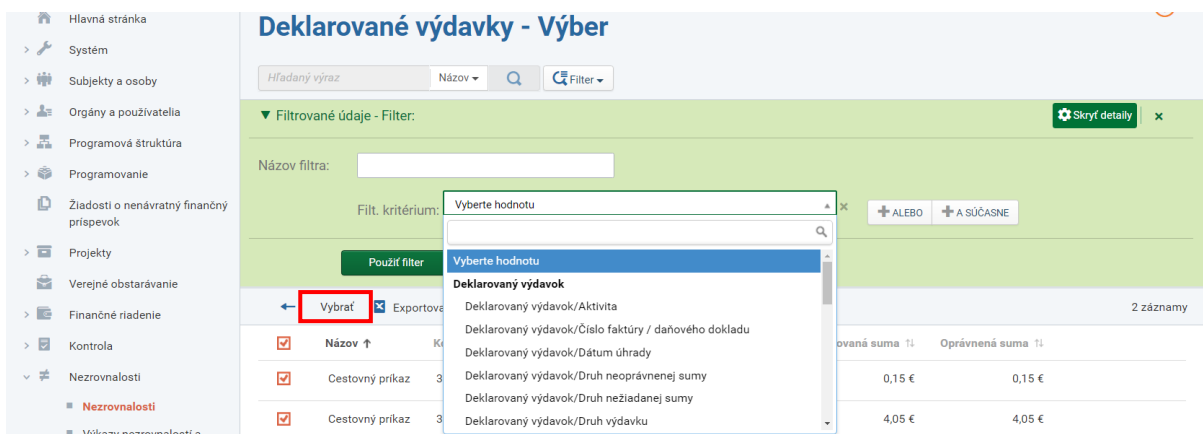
Hlavná stránka
Systém
Subjekty a osoby
Orgány a používatelia
Programová štruktúra
Programovanie
Žiadosti o nenávratný finančný príspevok
Projekty
Verejné obstarávanie
Finančné riadenie
Kontrola
Nezrovnalosti
Nezrovnalosti
Výkazy nezrovnalostí a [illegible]

Deklarované výdavky - Výber

Hľadaný výraz
Názov
Filter

▼ Filtrované údaje - Filter:
Skryť detaily
×

Názov filtra:

Filt. kritérium:
Vyberte hodnotu
×
ALEBO
A SÚČASNE

Vyberte hodnotu
Deklarovaný výdavok
Deklarovaný výdavok/Aktivita
Deklarovaný výdavok/Číslo faktúry / daňového dokladu
Deklarovaný výdavok/Dátum úhrady
Deklarovaný výdavok/Druh neoprávnenej sumy
Deklarovaný výdavok/Druh nežiadanej sumy
Deklarovaný výdavok/Druh výdavku

Použiť filter

Vybrať
Exportova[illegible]
2 záznamy

| | Názov ↑ | K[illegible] | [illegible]ovaná suma | Oprávnená suma |
|---|---|---|---|---|
| ☑ | Cestovný príkaz | 3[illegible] | 0,15 € | 0,15 € |
| ☑ | Cestovný príkaz | 3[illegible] | 4,05 € | 4,05 € |